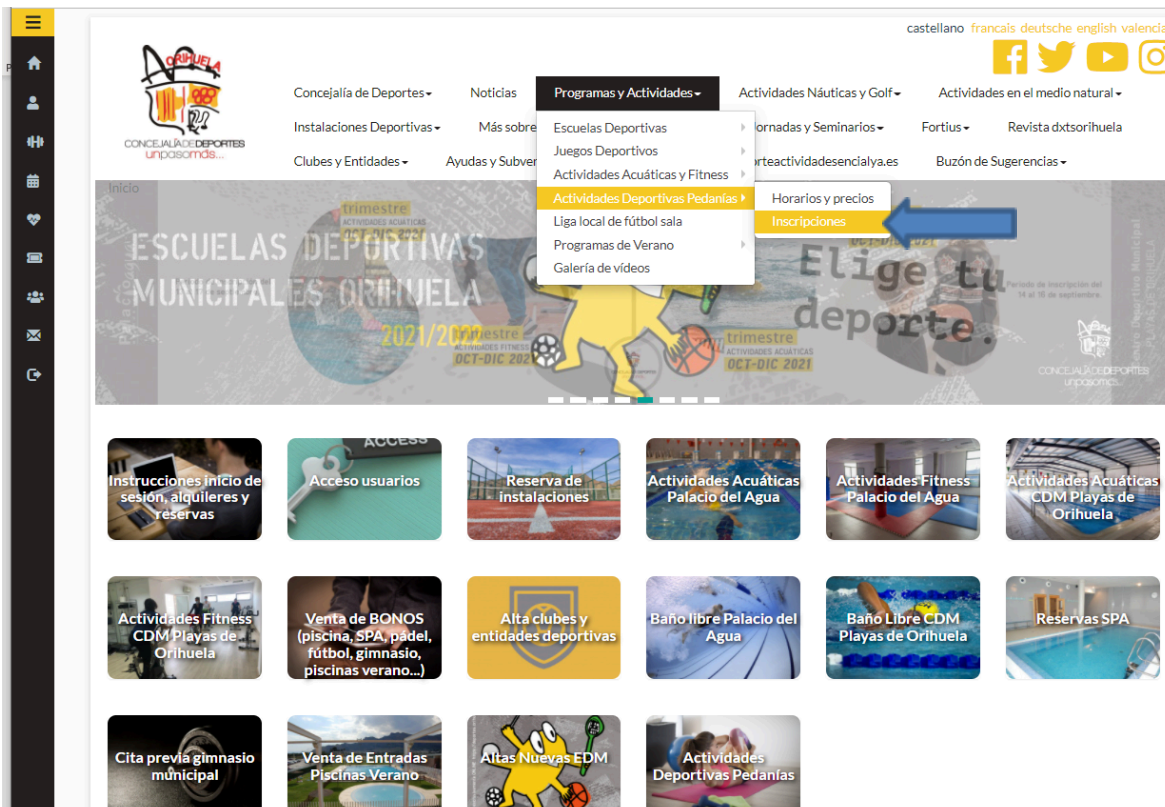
castellano francais deutsche english valencia

ORIHUELA
CONCEJALÍA DE DEPORTES
unpasomás...

Concejalía de Deportes
Noticias
Programas y Actividades
Actividades Náuticas y Golf
Actividades en el medio natural
Instalaciones Deportivas
Más sobre
Jornadas y Seminarios
Fortius
Revista dxtsorihuela
Clubes y Entidades
Ayudas y Subven
orteactividadesencialya.es
Buzón de Sugerencias

Escuelas Deportivas
Juegos Deportivos
Actividades Acuáticas y Fitness
Actividades Deportivas Pedanías
Liga local de fútbol sala
Programas de Verano
Galería de vídeos

Horarios y precios
Inscripciones

Inicio
ESCUELAS DEPORTIVAS MUNICIPALES ORIHUELA
2021/2022
trimestre ACTIVIDADES ACUÁTICAS OCT-DIC 2021
trimestre ACTIVIDADES FITNESS OCT-DIC 2021
trimestre ACTIVIDADES ACUÁTICAS OCT-DIC 2021
Elige tu deporte.
CONCEJALÍA DE DEPORTES unpasomás

Instrucciones inicio de sesión, alquileres y reservas
ACCESS
Acceso usuarios
Reserva de instalaciones
Actividades Acuáticas Palacio del Agua
Actividades Fitness Palacio del Agua
Actividades Acuáticas CDM Playas de Orihuela
Actividades Fitness CDM Playas de Orihuela
Venta de BONOS (piscina, SPA, pádel, fútbol, gimnasio, piscinas verano...)
Alta clubes y entidades deportivas
Baño libre Palacio del Agua
Baño Libre CDM Playas de Orihuela
Reservas SPA
Cita previa gimnasio municipal
Venta de Entradas Piscinas Verano
Altas Nuevas EDM
Actividades Deportivas Pedanías